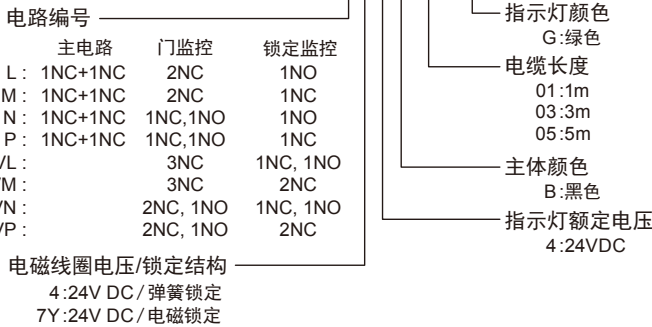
电路编号

| | 主电路 | 门监控 | 锁定监控 |
|---|---|---|---|
| L: | 1NC+1NC | 2NC | 1NO |
| M: | 1NC+1NC | 2NC | 1NC |
| N: | 1NC+1NC | 1NC,1NO | 1NO |
| P: | 1NC+1NC | 1NC,1NO | 1NC |
| VL: | | 3NC | 1NC, 1NO |
| VM: | | 3NC | 2NC |
| VN: | | 2NC, 1NO | 1NC, 1NO |
| VP: | | 2NC, 1NO | 2NC |

电磁线圈电压/锁定结构
4:24V DC/弹簧锁定
7Y:24V DC/电磁锁定

指示灯颜色
G:绿色

电缆长度
01:1m
03:3m
05:5m

主体颜色
B:黑色

指示灯额定电压
4:24VDC